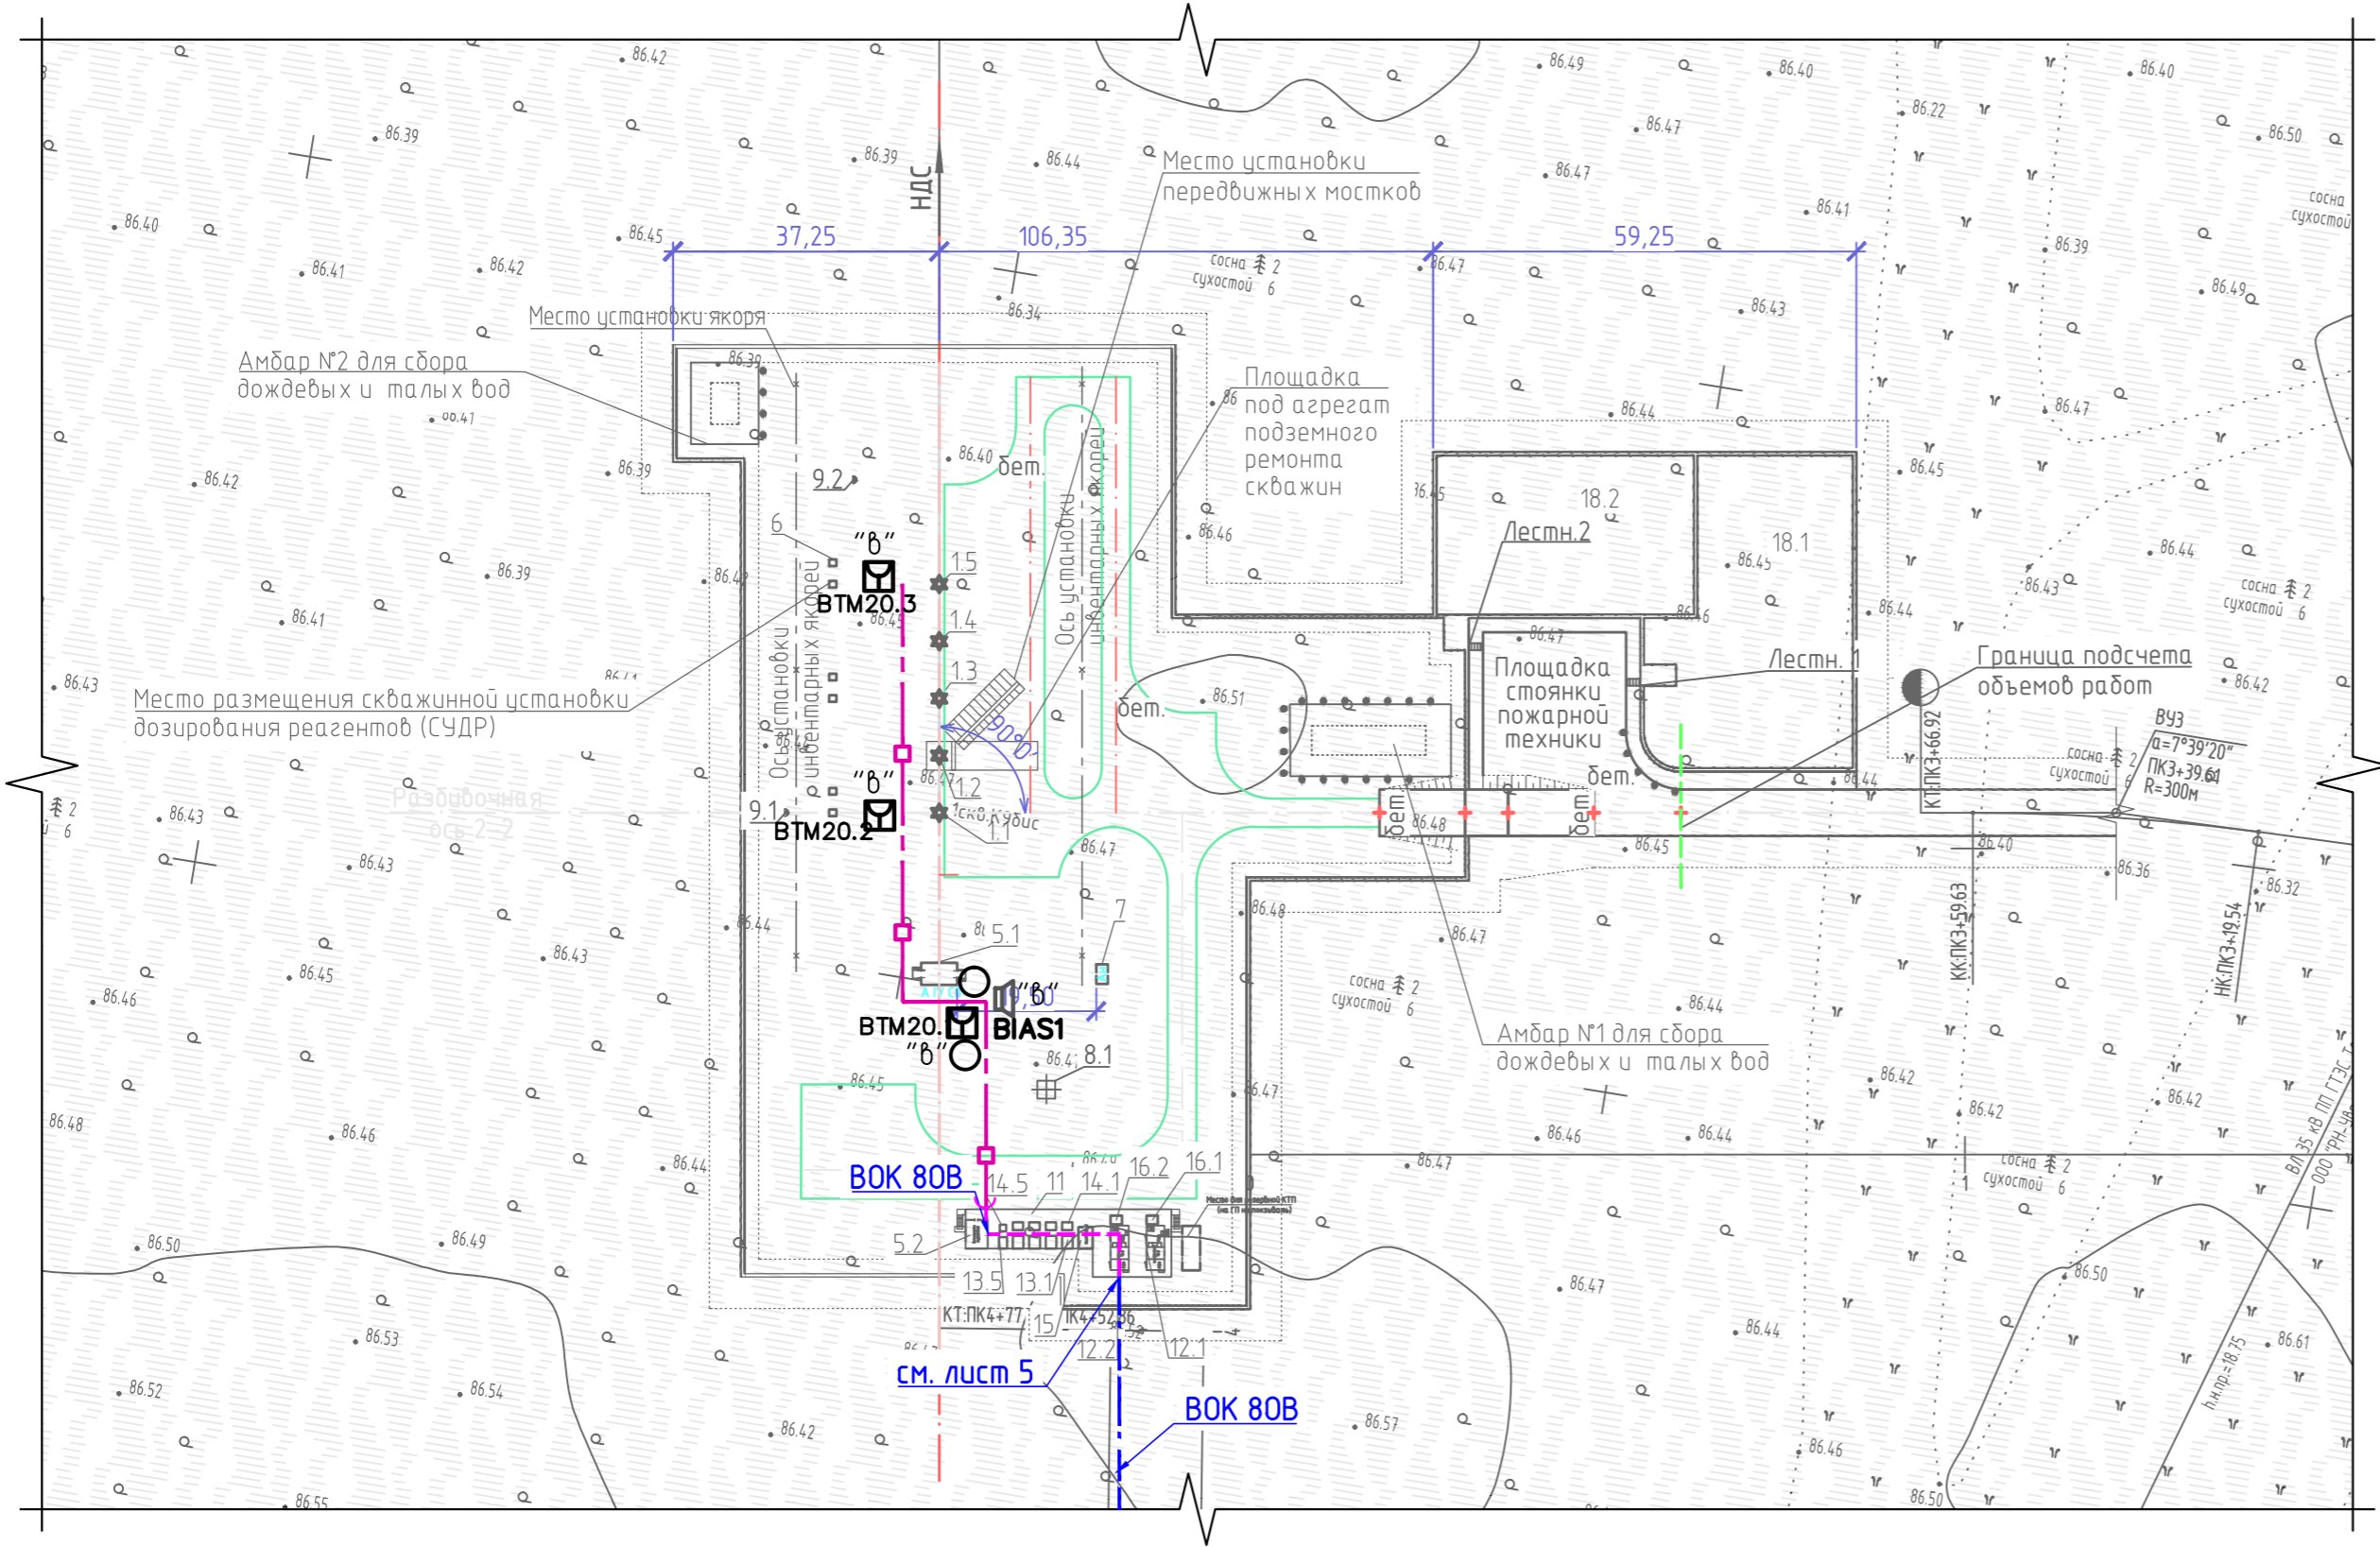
НДС

37,25
106,35
59,25

Место установки передвижных мостков

Место установки якоря

Амбар №2 для сбора дождевых и талых вод

Площадка под агрегат подземного ремонта скважин

18.2
18.1
Лестн.2
Лестн. 1

Площадка стоянки пожарной техники

Граница подсчета объемов работ

ВУЗ
а=7°39'20"
ПК3+39.61
R=300м

КТ:ПК3+66.92
КК:ПК3+59.63
НК:ПК3+19.54

Место размещения скважинной установки дозирования реагентов (СУДР)

Ось установки инвентарных якорей
Ось установки инвентарных якорей

Разбивочная ось 2-2

"в"
BTM20.3
"в"
BTM20.2
BTM20.
"в"
"в"
BIAS1

9.2
6
1.5
1.4
1.3
1.2
1.1
9.1
90°
бет.
бет.
бет.
бет.
бет.
5.1
7
8.1
60

Амбар №1 для сбора дождевых и талых вод

ВОК 80В
14.5
11
14.1
16.2
16.1
5.2
13.5
13.1
15
12.2
12.1
КТ:ПК4+77
ПК4+52.86

см. лист 5
ВОК 80В

сосна 2 сухостой 6
сосна 2 сухостой 6
сосна 2 сухостой 6
сосна 2 сухостой 6
сосна 2 сухостой 6
сосна сухостой

ВЛ 35 кВ ПП ГТЭС
h.н.пр.=18.75

86.42
86.39
86.39
86.44
86.40
86.45
86.41
86.42
86.34
86.39
86.41
86.42
86.39
86.40
86.46
86.39
86.42
86.45
86.41
86.43
86.43
86.43
86.43
86.44
86.45
86.46
86.43
86.48
86.46
86.44
86.45
86.47
86.47
86.50
86.49
86.53
86.52
86.54
86.42
86.55
86.51
86.48
86.47
86.48
86.47
86.44
86.44
86.46
86.47
86.47
86.57
86.49
86.40
86.47
86.47
86.41
86.47
86.43
86.44
86.45
86.46
86.45
86.44
86.40
86.22
86.50
86.39
86.49
86.47
86.45
86.44
86.43
86.42
86.44
86.40
86.36
86.32
86.42
86.42
86.50
86.61
86.50
86.46
86.44
86.47
86.44